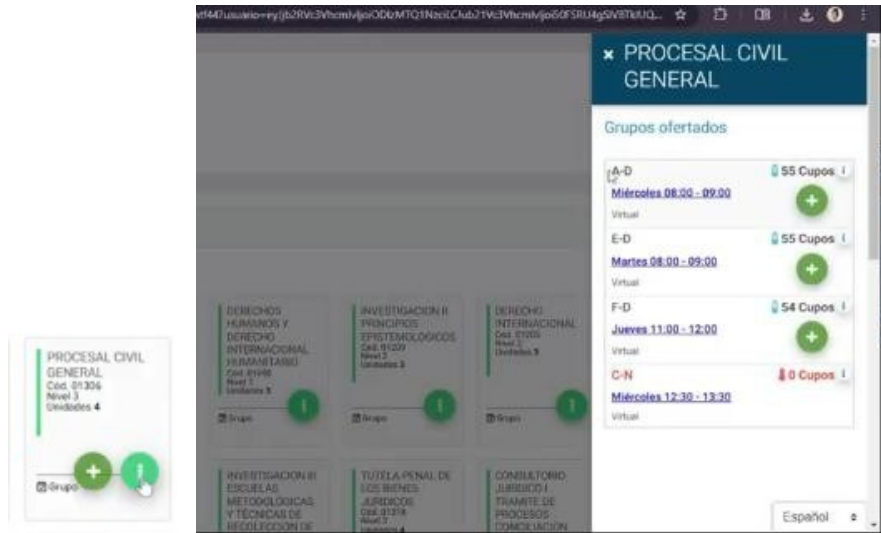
PROCESAL CIVIL GENERAL
Cód. 01306
Nivel 3
Unidades 4

Grupo

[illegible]usuario=eyJjb2RVc3VhcmlvIjoiODbMTQ1NzciLCJub21Vc3VhcmlvIjoiS0FSRU4gSVBTkUQ...

DERECHOS HUMANOS Y DERECHO INTERNACIONAL HUMANITARIO
Cód. 01498
Nivel 1
Unidades 5

Grupo

INVESTIGACION II PRINCIPIOS EPISTEMOLOGICOS
Cód. 01220
Nivel 3
Unidades 3

Grupo

DERECHO INTERNACIONAL
Cód. 01205
Nivel 3
Unidades 5

Grupo

INVESTIGACION III ESCUELAS METODOLÓGICAS Y TÉCNICAS DE RECOLECCION DE

TUTELA PENAL DE LOS BIENES JURIDICOS
Cód. 01378
Nivel 3
Unidades 4

CONSULTORIO JURIDICO I TRAMITE DE PROCESOS CONCILIACION

× PROCESAL CIVIL GENERAL

Grupos ofertados

A-D
55 Cupos
Miércoles 08:00 - 09:00
Virtual

E-D
55 Cupos
Martes 08:00 - 09:00
Virtual

F-D
54 Cupos
Jueves 11:00 - 12:00
Virtual

C-N
0 Cupos
Miércoles 12:30 - 13:30
Virtual

Español